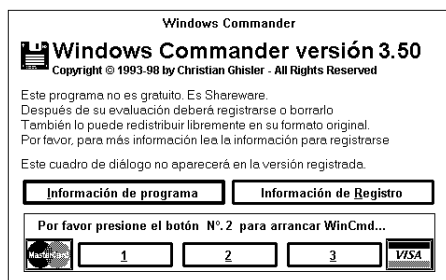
Windows Commander

Windows Commander versión 3.50
Copyright © 1993-98 by Christian Ghisler - All Rights Reserved

Este programa no es gratuito. Es Shareware.
Después de su evaluación deberá registrarse o borrarlo
También lo puede redistribuir libremente en su formato original.
Por favor, para más información lea la información para registrarse

Este cuadro de diálogo no aparecerá en la versión registrada.

Información de programa

Información de Registro

Por favor presione el botón N°. 2 para arrancar WinCmd...

MasterCard

1

2

3

VISA